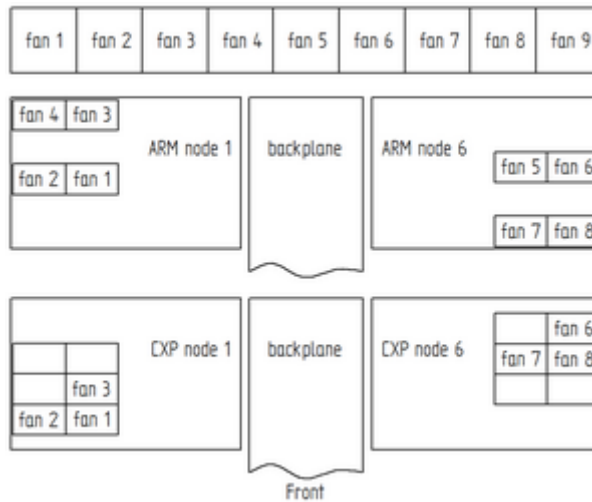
fan 1 fan 2 fan 3 fan 4 fan 5 fan 6 fan 7 fan 8 fan 9

fan 4 fan 3
fan 2 fan 1
ARM node 1

backplane

ARM node 6
fan 5 fan 6
fan 7 fan 8

fan 3
fan 2 fan 1
CXP node 1

backplane

CXP node 6
fan 6
fan 7 fan 8

Front